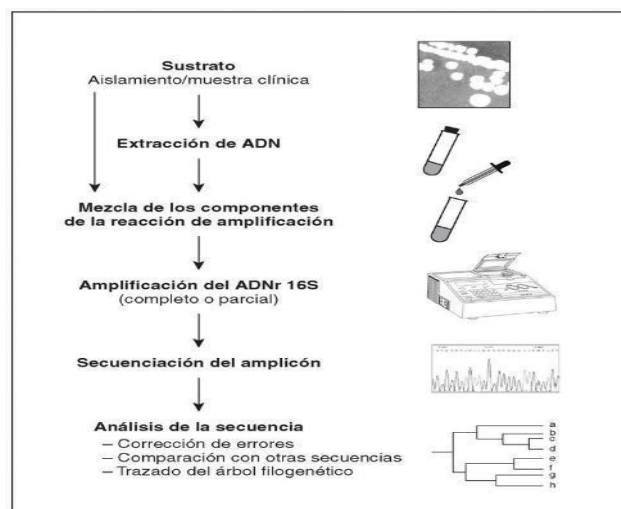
Sustrato
Aislamiento/muestra clínica

Extracción de ADN

Mezcla de los componentes de la reacción de amplificación

Amplificación del ADNr 16S
(completo o parcial)

Secuenciación del amplicón

Análisis de la secuencia
– Corrección de errores
– Comparación con otras secuencias
– Trazado del árbol filogenético

a
b
c
d
e
f
g
h